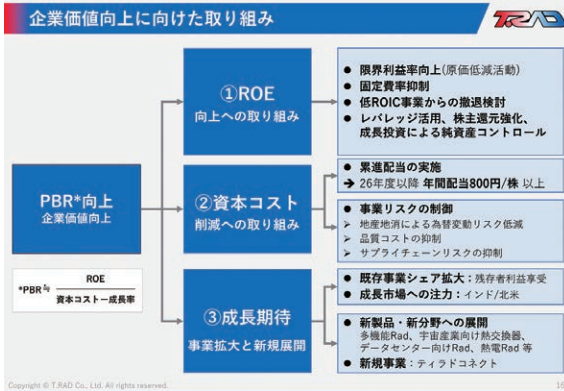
企業価値向上に向けた取り組み

T.RAD

PBR*向上
企業価値向上

*PBR ≒ $\frac{ROE}{資本コスト－成長率}$

①ROE
向上への取り組み

● 限界利益率向上(原価低減活動)
● 固定費率抑制
● 低ROIC事業からの撤退検討
● レバレッジ活用、株主還元強化、成長投資による純資産コントロール

②資本コスト
削減への取り組み

● 累進配当の実施
➔ 26年度以降 年間配当800円/株 以上

● 事業リスクの制御
➢ 地産地消による為替変動リスク低減
➢ 品質コストの抑制
➢ サプライチェーンリスクの抑制

③成長期待
事業拡大と新規展開

● 既存事業シェア拡大：残存者利益享受
● 成長市場への注力：インド/北米

● 新製品・新分野への展開
多機能Rad、宇宙産業向け熱交換器、データセンター向けRad、熱電Rad 等
● 新規事業：ティラドコネクト

Copyright © T.RAD Co., Ltd. All rights reserved.

16